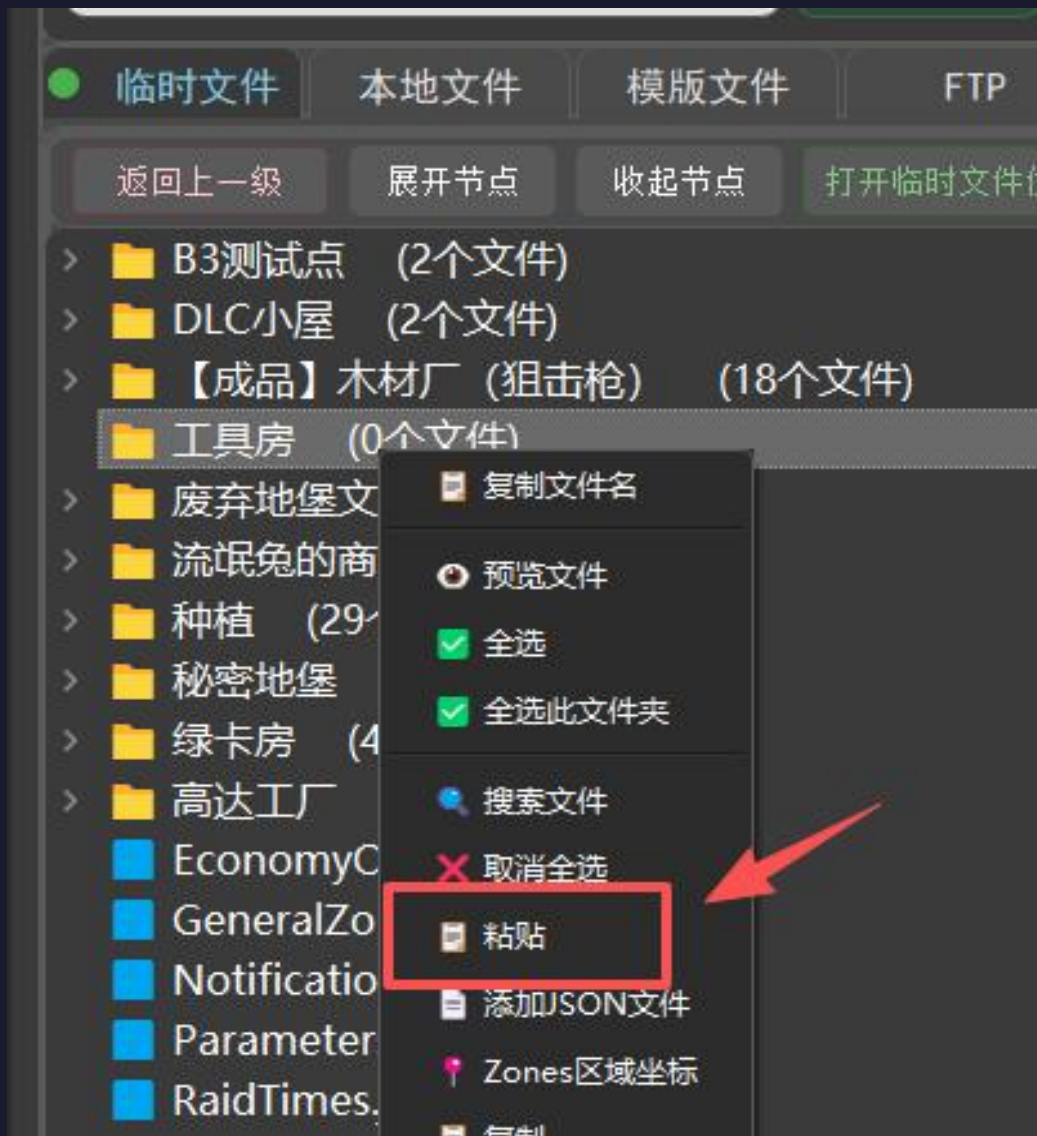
临时文件 本地文件 模版文件 FTP

返回上一级 展开节点 收起节点 打开临时文件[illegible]

B3测试点 (2个文件)
DLC小屋 (2个文件)
【成品】木材厂 (狙击枪) (18个文件)
工具房 (0个文件)
废弃地堡文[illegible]
流氓兔的商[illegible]
种植 (29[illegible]
秘密地堡
绿卡房 (4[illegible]
高达工厂
EconomyC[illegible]
GeneralZo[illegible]
Notificatio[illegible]
Parameter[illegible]
RaidTimes.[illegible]

复制文件名
预览文件
全选
全选此文件夹
搜索文件
取消全选
粘贴
添加JSON文件
Zones区域坐标
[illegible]